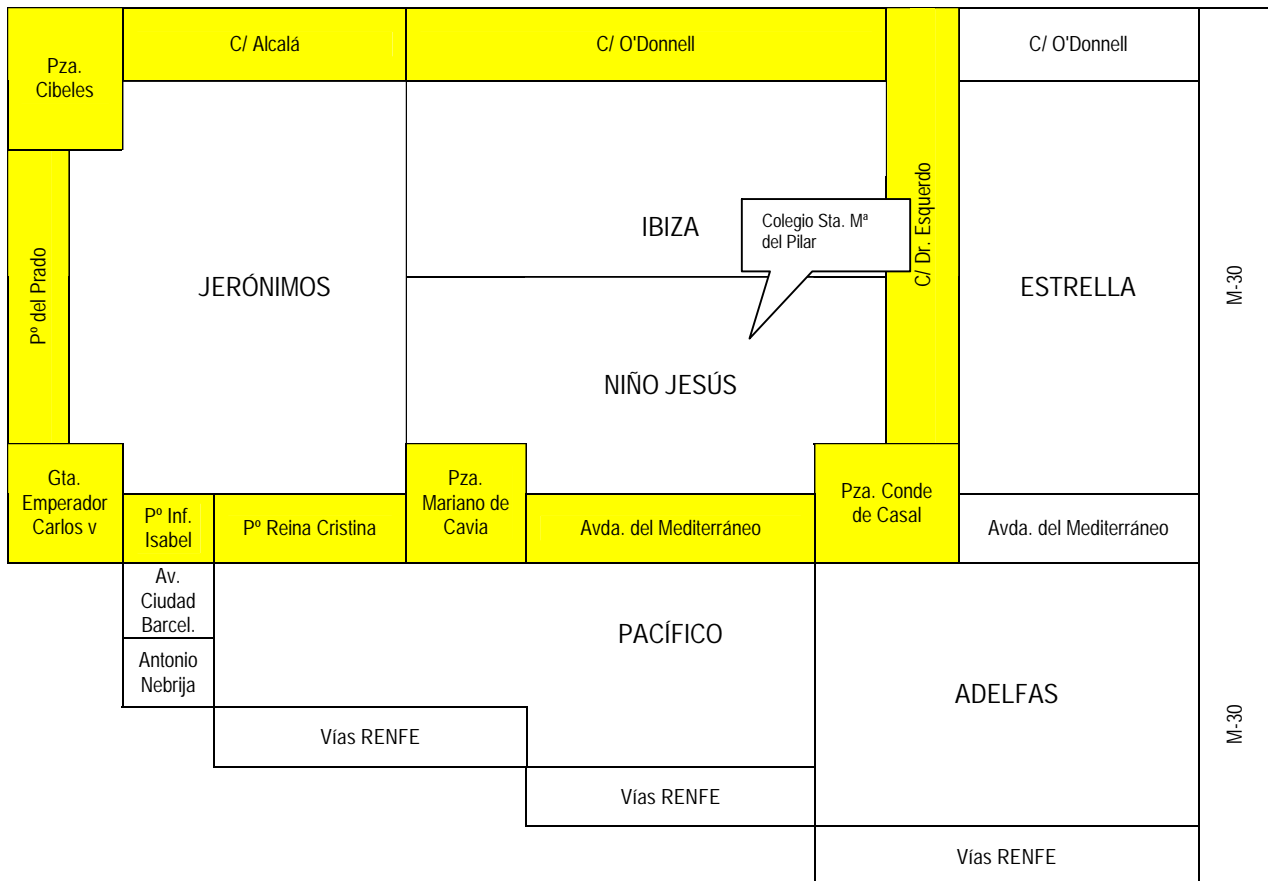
Pza. Cibeles

C/ Alcalá

C/ O'Donnell

C/ O'Donnell

Pº del Prado

JERÓNIMOS

IBIZA

Colegio Sta. Mª del Pilar

NIÑO JESÚS

C/ Dr. Esquerdo

ESTRELLA

M-30

Gta. Emperador Carlos v

Pº Inf. Isabel

Pº Reina Cristina

Pza. Mariano de Cavia

Avda. del Mediterráneo

Pza. Conde de Casal

Avda. del Mediterráneo

Av. Ciudad Barcel.

Antonio Nebrija

PACÍFICO

ADELFAS

M-30

Vías RENFE

Vías RENFE

Vías RENFE